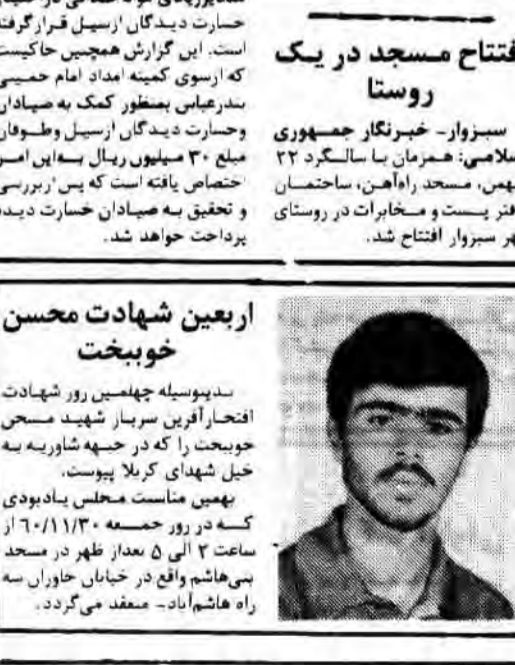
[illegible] خسارت دیدگان آرسیل قرار گرفته است. این گزارش همچنین حاکیست که ازسوی کمیته امداد امام خمینی بندرعباس بمنظور کمک به صیادان وخسارت دیدگان آرسیل وطوفان مبلغ ۳۰ میلیون ریال به این امر اختصاص یافته است که پس ازبررسی و تحقیق به صیادان خسارت دیده پرداخت خواهد شد.

افتتاح مسجد در یک روستا

سبزوار- خبرنگار جمهوری اسلامی: همزمان با سالگرد ۲۲ بهمن، مسجد، راه‌آهن، ساختمان دفتر پست و مخابرات در روستای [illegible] شهر سبزوار افتتاح شد.

اربعین شهادت محسن خوبخت

بدینوسیله چهلمین روز شهادت افتخارآفرین سرباز شهید محسن خوبخت را که در جبهه شاوریه به خیل شهدای کربلا پیوست، بهمین مناسبت محفل یادبودی که در روز جمعه ۶۰/۱۱/۳۰ از ساعت ۳ الی ۵ بعداز ظهر در مسجد بنی‌هاشم واقع در خیابان خاوران سه راه هاشم‌آباد- منعقد می‌گردد.